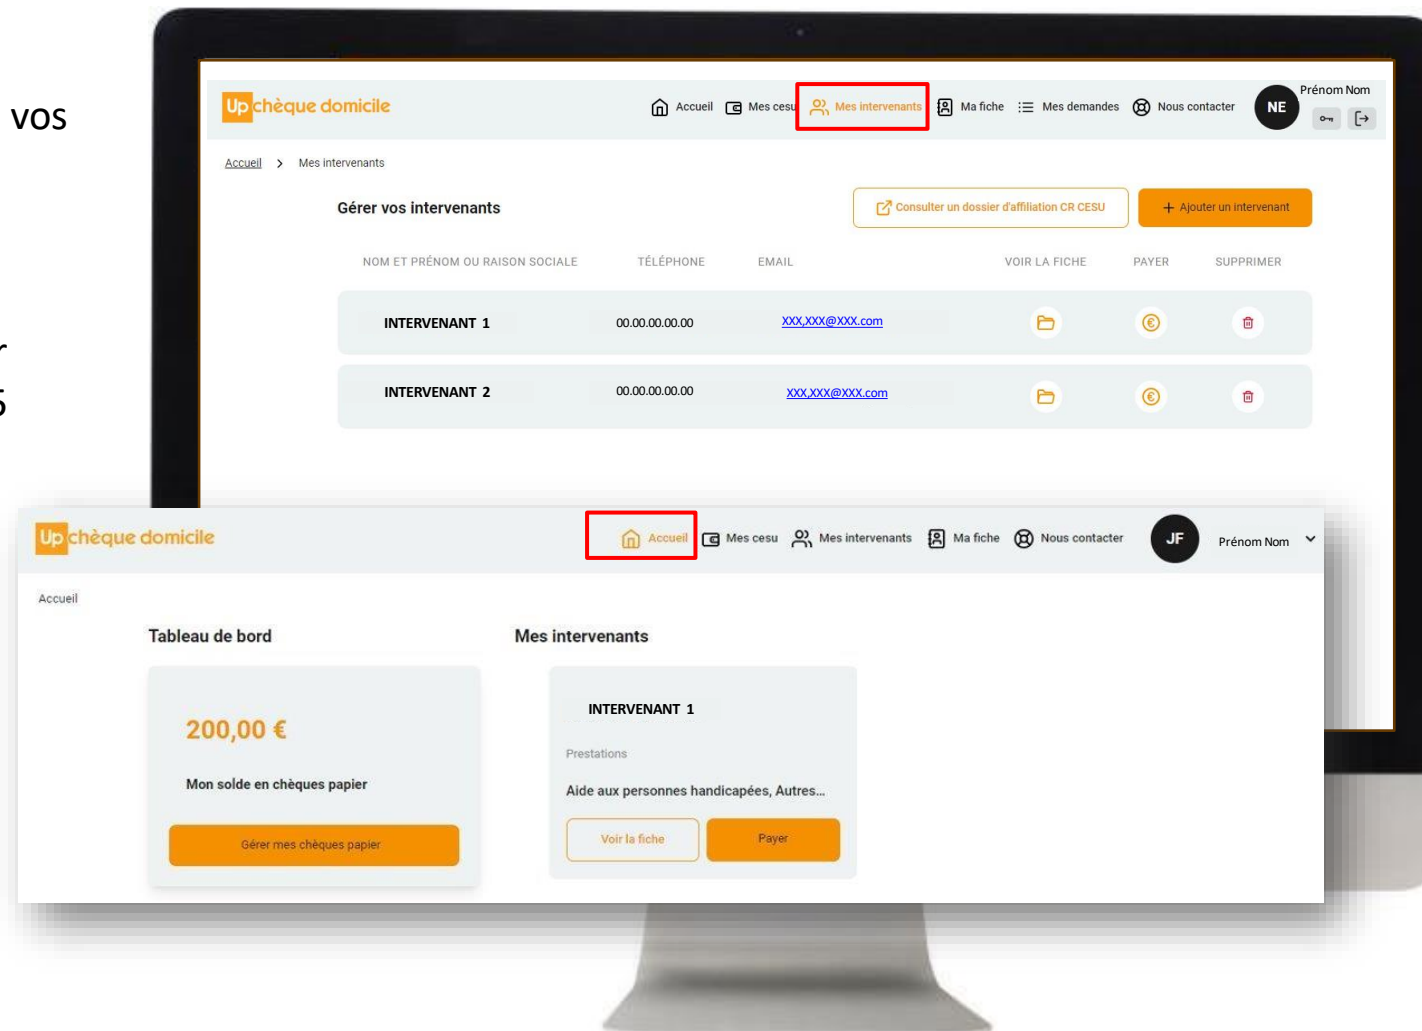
vos

r

s

Up chèque domicile

Accueil Mes cesu Mes intervenants Ma fiche Mes demandes Nous contacter

NE Prénom Nom

Accueil > Mes intervenants

Gérer vos intervenants

Consulter un dossier d'affiliation CR CESU

+ Ajouter un intervenant

| NOM ET PRÉNOM OU RAISON SOCIALE | TÉLÉPHONE | EMAIL | VOIR LA FICHE | PAYER | SUPPRIMER |
|---|---|---|---|---|---|
| INTERVENANT 1 | 00.00.00.00.00 | XXX.XXX@XXX.com | | | |
| INTERVENANT 2 | 00.00.00.00.00 | XXX.XXX@XXX.com | | | |

Up chèque domicile

Accueil Mes cesu Mes intervenants Ma fiche Nous contacter

JF Prénom Nom

Accueil

Tableau de bord

200,00 €

Mon solde en chèques papier

Gérer mes chèques papier

Mes intervenants

INTERVENANT 1

Prestations

Aide aux personnes handicapées, Autres...

Voir la fiche

Payer